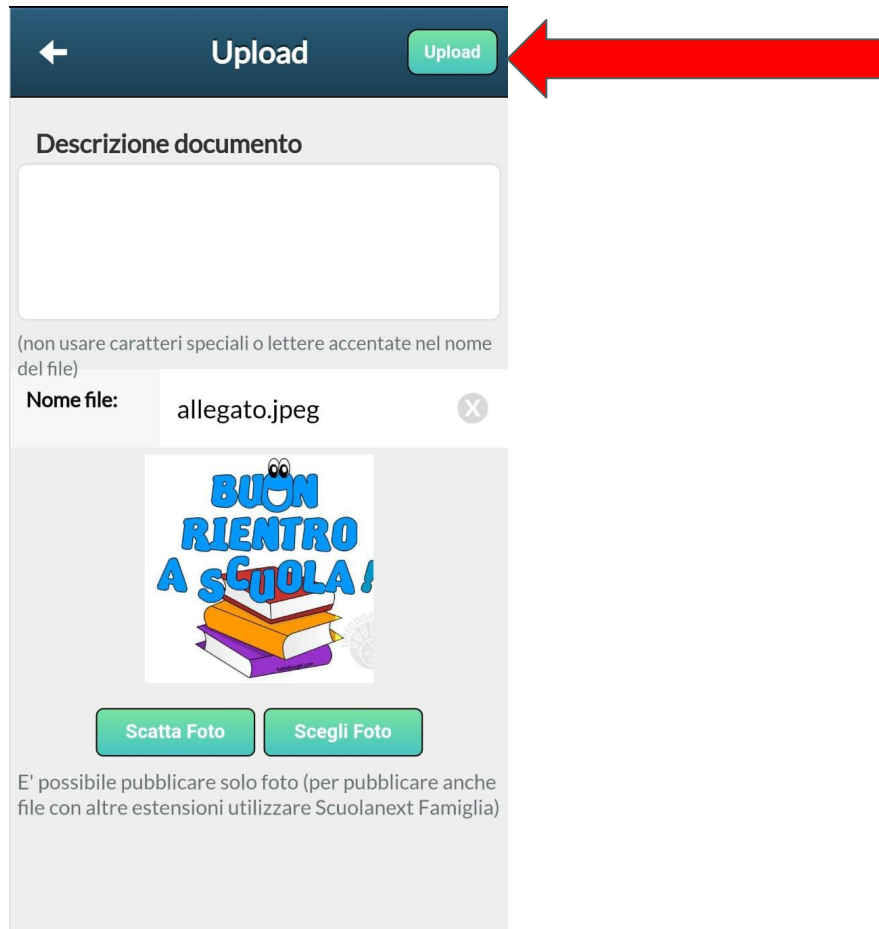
Upload

Upload

Descrizione documento

(non usare caratteri speciali o lettere accentate nel nome del file)

Nome file: allegato.jpeg

BUON RIENTRO A SCUOLA!

Scatta Foto

Scegli Foto

E' possibile pubblicare solo foto (per pubblicare anche file con altre estensioni utilizzare Scuolanext Famiglia)